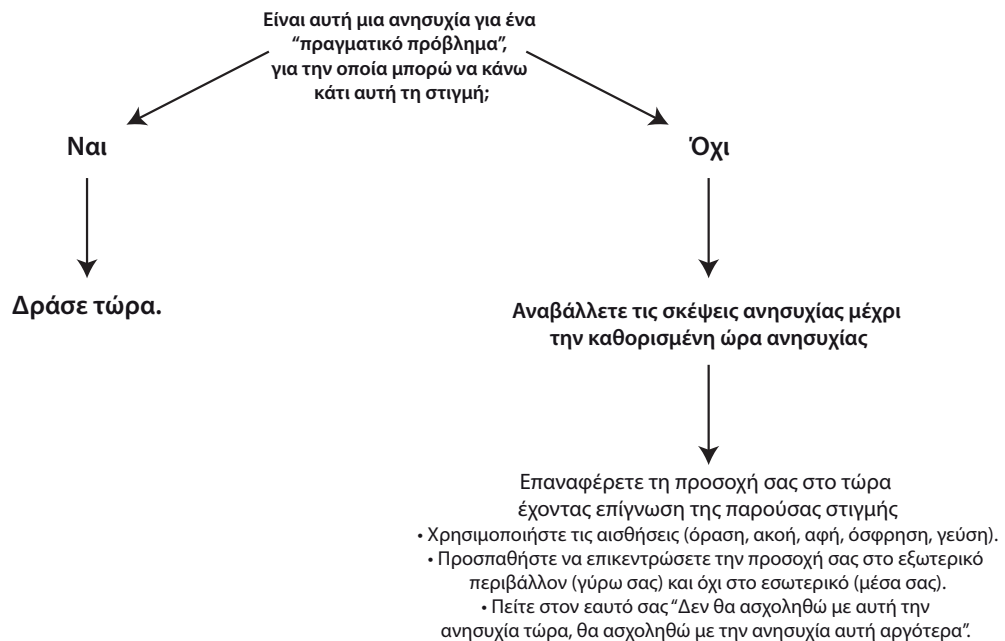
Είναι αυτή μια ανησυχία για ένα "πραγματικό πρόβλημα", για την οποία μπορώ να κάνω κάτι αυτή τη στιγμή;

Ναι

Όχι

Δράσε τώρα.

Αναβάλλετε τις σκέψεις ανησυχίας μέχρι την καθορισμένη ώρα ανησυχίας

Επαναφέρετε τη προσοχή σας στο τώρα έχοντας επίγνωση της παρούσας στιγμής
• Χρησιμοποιήστε τις αισθήσεις (όραση, ακοή, αφή, όσφρηση, γεύση).
• Προσπαθήστε να επικεντρώσετε την προσοχή σας στο εξωτερικό περιβάλλον (γύρω σας) και όχι στο εσωτερικό (μέσα σας).
• Πείτε στον εαυτό σας "Δεν θα ασχοληθώ με αυτή την ανησυχία τώρα, θα ασχοληθώ με την ανησυχία αυτή αργότερα".